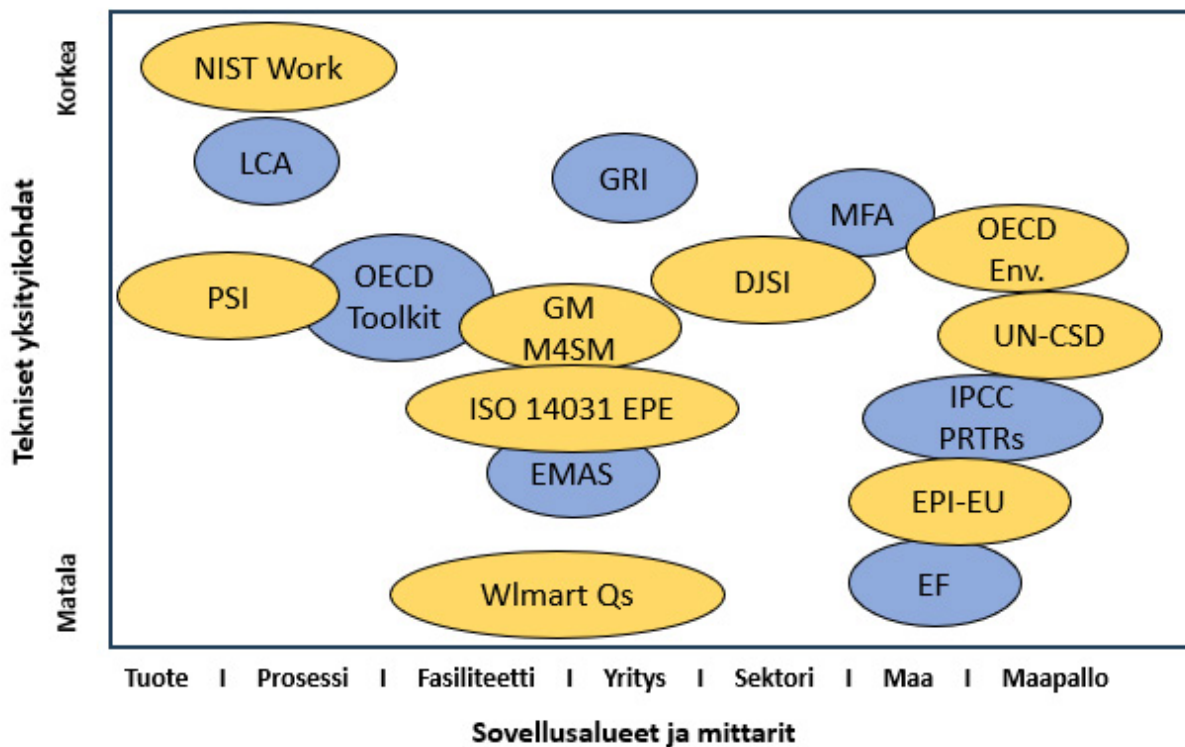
Korkea
Tekniset yksityikohdat
Matala

NIST Work
LCA
GRI
MFA
OECD Env.
PSI
OECD Toolkit
DJSI
GM M4SM
UN-CSD
ISO 14031 EPE
IPCC PRTRs
EMAS
EPI-EU
EF
Wlmart Qs

Tuote I Prosessi I Fasiliteetti I Yritys I Sektori I Maa I Maapallo

Sovellusalueet ja mittarit